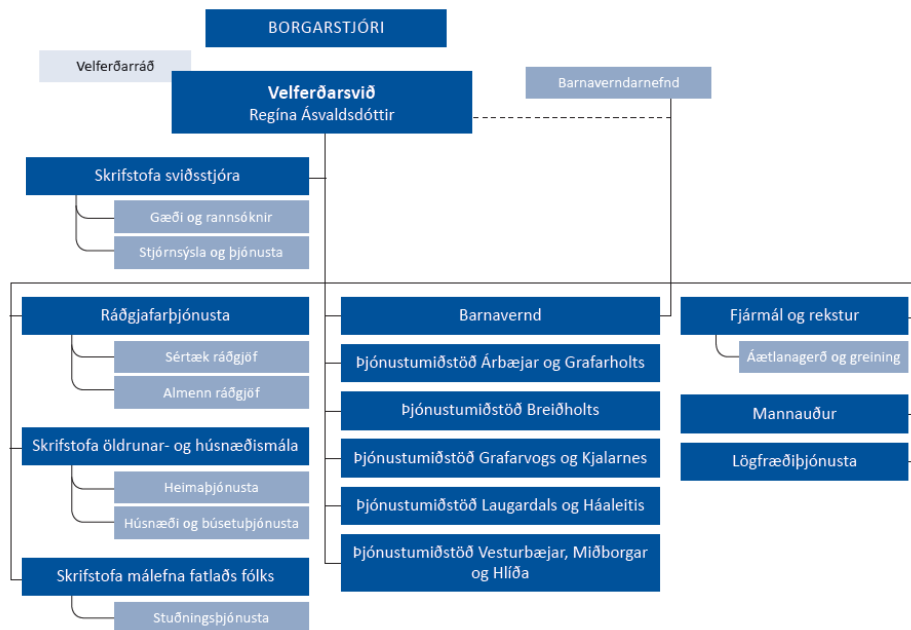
BORGARSTJÓRI

Velferðarráð

Velferðarsvið
Regína Ásvaldsdóttir

Barnaverndarnefnd

Skrifstofa sviðsstjóra

Gæði og rannsóknir

Stjórnsýsla og þjónusta

Ráðgjafarþjónusta

Sértæk ráðgjöf

Almenn ráðgjöf

Skrifstofa öldrunar- og húsnæðismála

Heimaþjónusta

Húsnæði og búsetuþjónusta

Skrifstofa málefna fatlaðs fólks

Stuðningsþjónusta

Barnavernd

Þjónustumiðstöð Árbæjar og Grafarholts

Þjónustumiðstöð Breiðholts

Þjónustumiðstöð Grafarvogs og Kjalarnes

Þjónustumiðstöð Laugardals og Háaleitis

Þjónustumiðstöð Vesturbæjar, Miðborgar og Hlíða

Fjármál og rekstur

Áætlanagerð og greining

Mannauður

Lögfræðiþjónusta